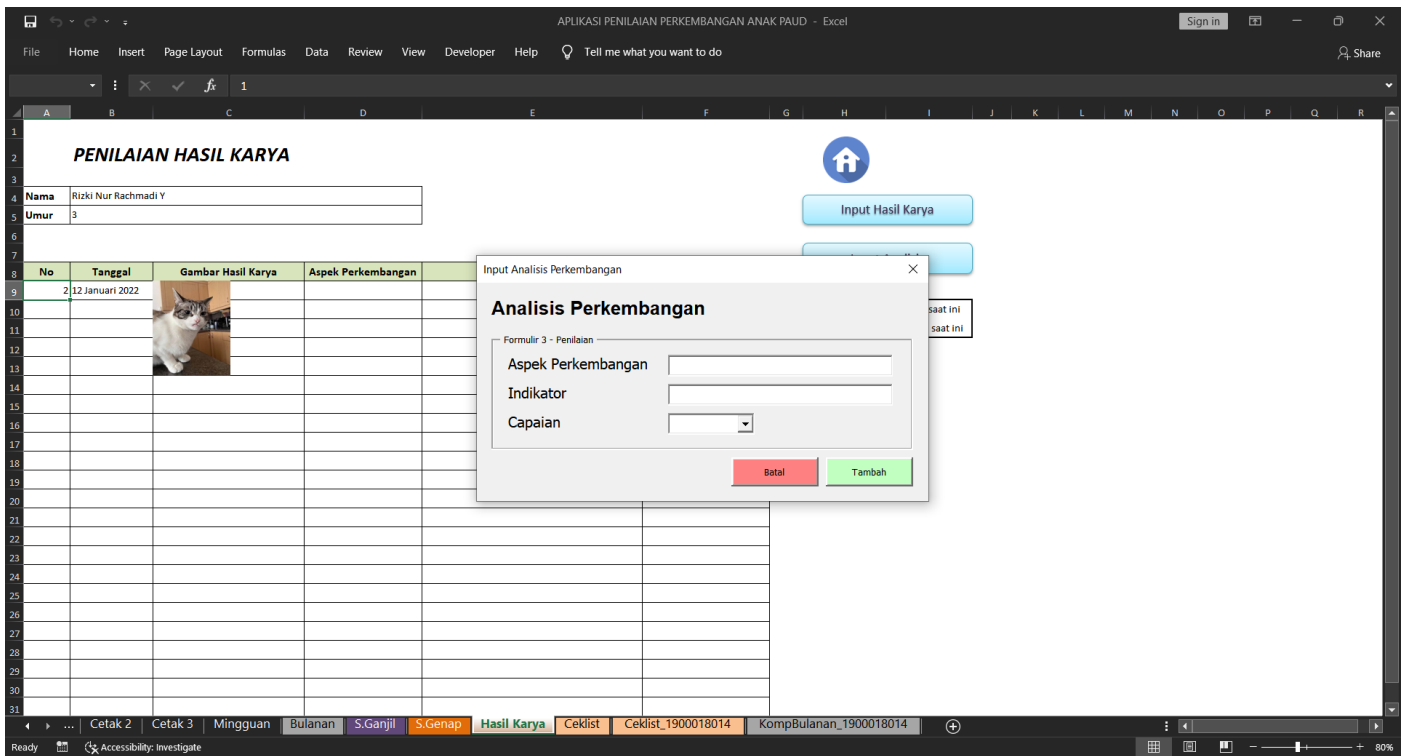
APLIKASI PENILAIAN PERKEMBANGAN ANAK PAUD - Excel

Sign in

File Home Insert Page Layout Formulas Data Review View Developer Help Tell me what you want to do

Share

1

PENILAIAN HASIL KARYA

| Nama | Rizki Nur Rachmadi Y |
|---|---|
| Umur | 3 |

| No | Tanggal | Gambar Hasil Karya | Aspek Perkembangan |
|---|---|---|---|
| 2 | 12 Januari 2022 | | |

Input Hasil Karya

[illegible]

saat ini

saat ini

Input Analisis Perkembangan

Analisis Perkembangan

Formulir 3 - Penilaian

Aspek Perkembangan

Indikator

Capaian

Batal

Tambah

... Cetak 2 Cetak 3 Mingguan Bulanan S.Ganjil S.Genap Hasil Karya Ceklist Ceklist_1900018014 KompBulanan_1900018014

Ready Accessibility: Investigate

80%